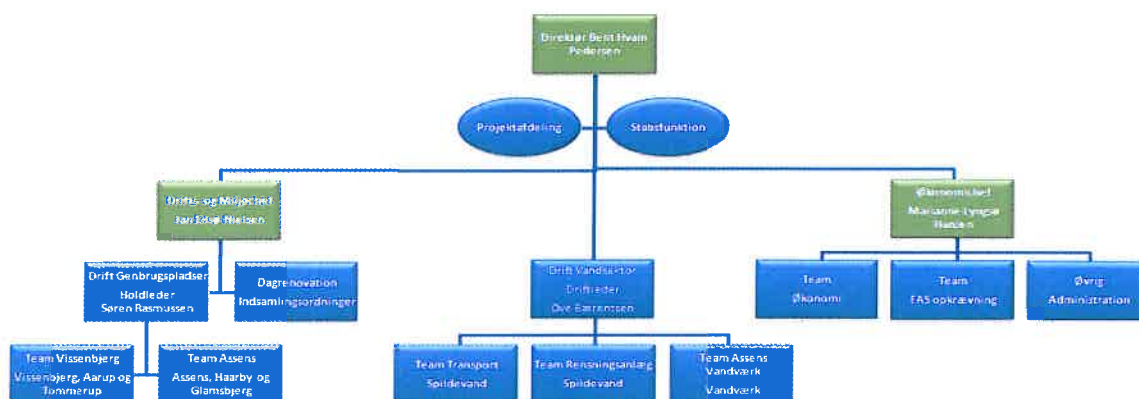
Direktør Bent Hvam Pedersen

Projektafdeling

Stabsfunktion

Drifts- og Miljøchef Jan Steil Nielsen

Økonomichef Marianne Lyngsø Hansen

Drift Genbrugspladser Holdleder Søren Rasmussen

Dagrenovation Indsamlingsordninger

Drift Vandsektor Driftleder Ove Rasmussen

Team Økonomi

Team FAS opkrævning

Øvrig Administration

Team Vissenbjerg Vissenbjerg, Aarup og Tommerup

Team Assens Assens, Haarby og Glamsbjerg

Team Transport Spildevand

Team Rensningsanlæg Spildevand

Team Assens Vandværk Vandværk